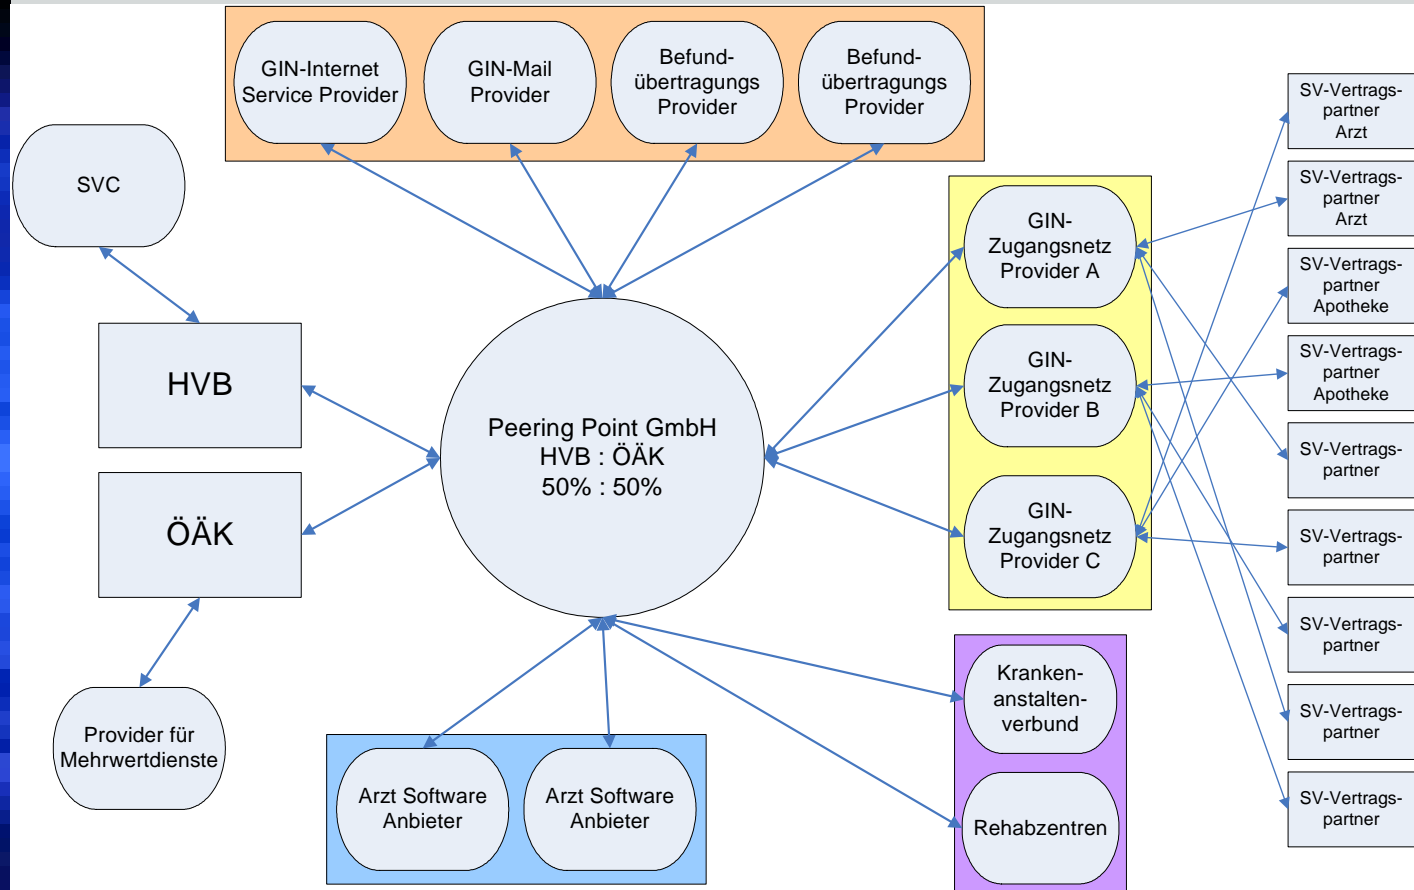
GIN-Internet Service Provider

GIN-Mail Provider

Befund-übertragungs Provider

Befund-übertragungs Provider

SVC

HVB

ÖÄK

Provider für Mehrwertdienste

Peering Point GmbH
HVB : ÖÄK
50% : 50%

GIN-Zugangsnetz Provider A

GIN-Zugangsnetz Provider B

GIN-Zugangsnetz Provider C

Kranken-anstalten-verbund

Rehabzentren

Arzt Software Anbieter

Arzt Software Anbieter

SV-Vertrags-partner Arzt

SV-Vertrags-partner Arzt

SV-Vertrags-partner Apotheke

SV-Vertrags-partner Apotheke

SV-Vertrags-partner

SV-Vertrags-partner

SV-Vertrags-partner

SV-Vertrags-partner

SV-Vertrags-partner